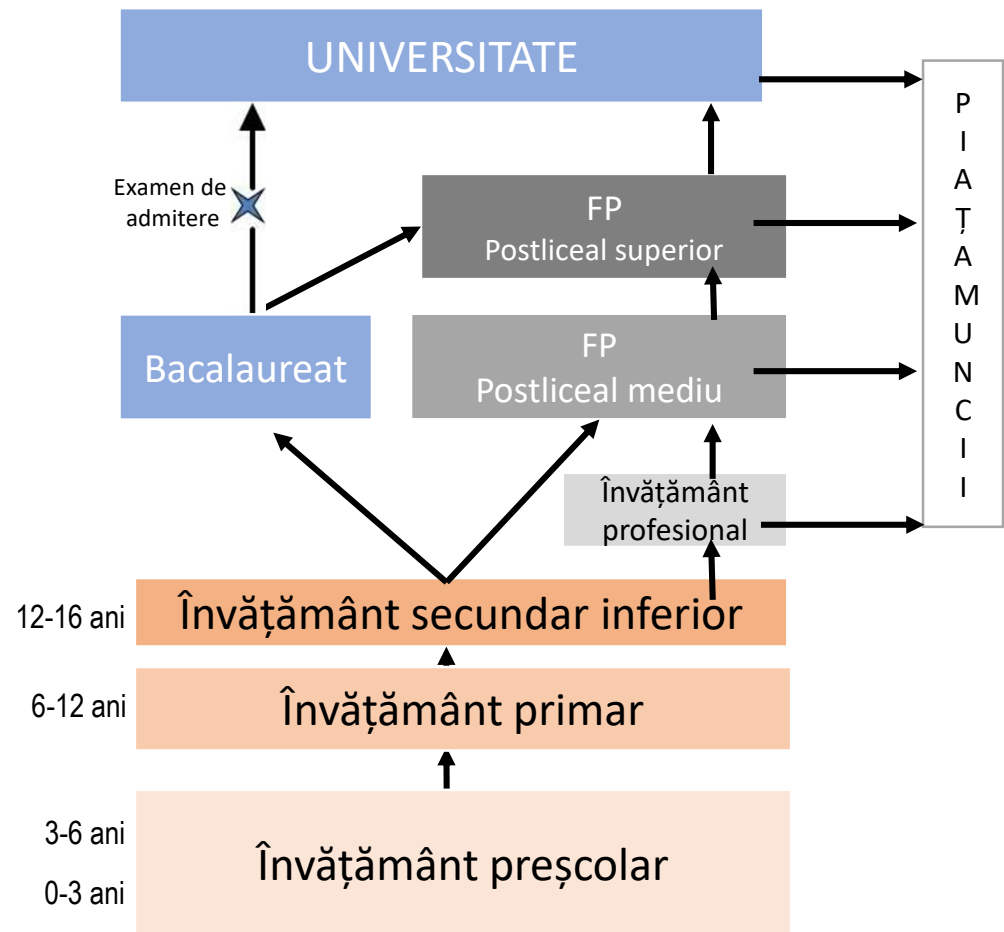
UNIVERSITATE

Examen de admitere

FP
Postliceal superior

Bacalaureat

FP
Postliceal mediu

Învățământ profesional

P
I
A
Ț
A
M
U
N
C
I
I

12-16 ani
Învățământ secundar inferior

6-12 ani
Învățământ primar

3-6 ani
0-3 ani
Învățământ preșcolar